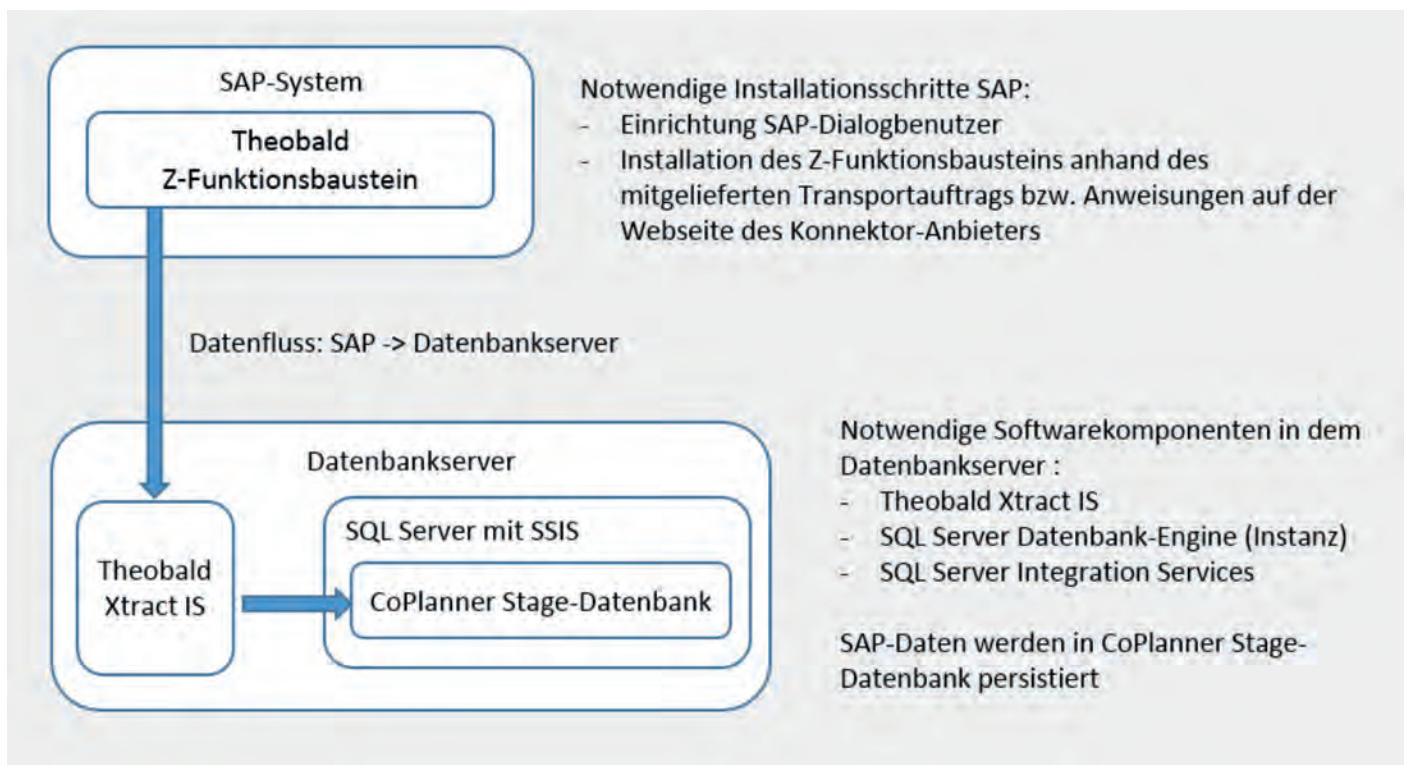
SAP-System

Theobald Z-Funktionsbaustein

Notwendige Installationsschritte SAP:
- Einrichtung SAP-Dialogbenutzer
- Installation des Z-Funktionsbausteins anhand des mitgelieferten Transportauftrags bzw. Anweisungen auf der Webseite des Konnektor-Anbieters

Datenfluss: SAP -> Datenbankserver

Datenbankserver

Theobald Xtract IS

SQL Server mit SSIS

CoPlanner Stage-Datenbank

Notwendige Softwarekomponenten in dem Datenbankserver :
- Theobald Xtract IS
- SQL Server Datenbank-Engine (Instanz)
- SQL Server Integration Services

SAP-Daten werden in CoPlanner Stage-Datenbank persistiert